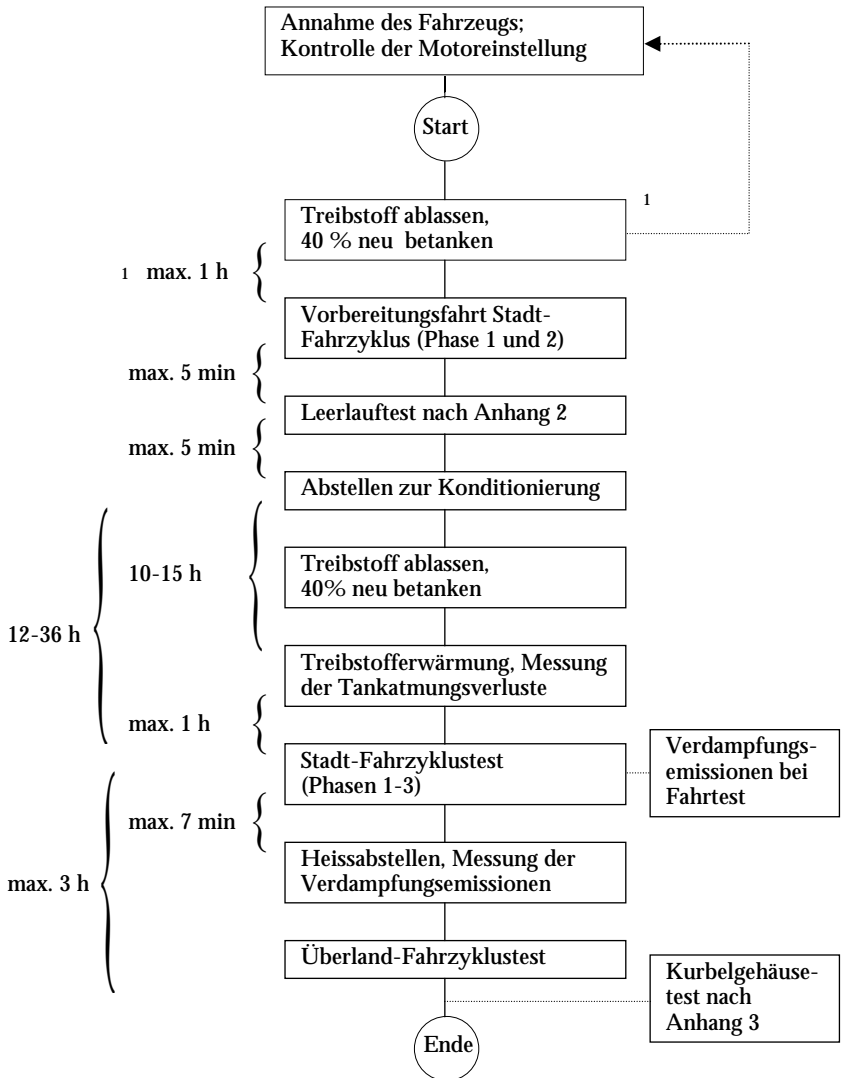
Annahme des Fahrzeugs;
Kontrolle der Motoreinstellung

Start

Treibstoff ablassen,
40 % neu betanken

1

1 max. 1 h

Vorbereitungsfahrt Stadt-Fahrzyklus (Phase 1 und 2)

max. 5 min

Leerlauftest nach Anhang 2

max. 5 min

Abstellen zur Konditionierung

12-36 h

10-15 h

Treibstoff ablassen,
40% neu betanken

Treibstofferwärmung, Messung der Tankatmungsverluste

max. 1 h

Stadt-Fahrzyklustest
(Phasen 1-3)

Verdampfungsemissionen bei Fahrtest

max. 3 h

max. 7 min

Heissabstellen, Messung der Verdampfungsemissionen

Überland-Fahrzyklustest

Kurbelgehäusetest nach Anhang 3

Ende